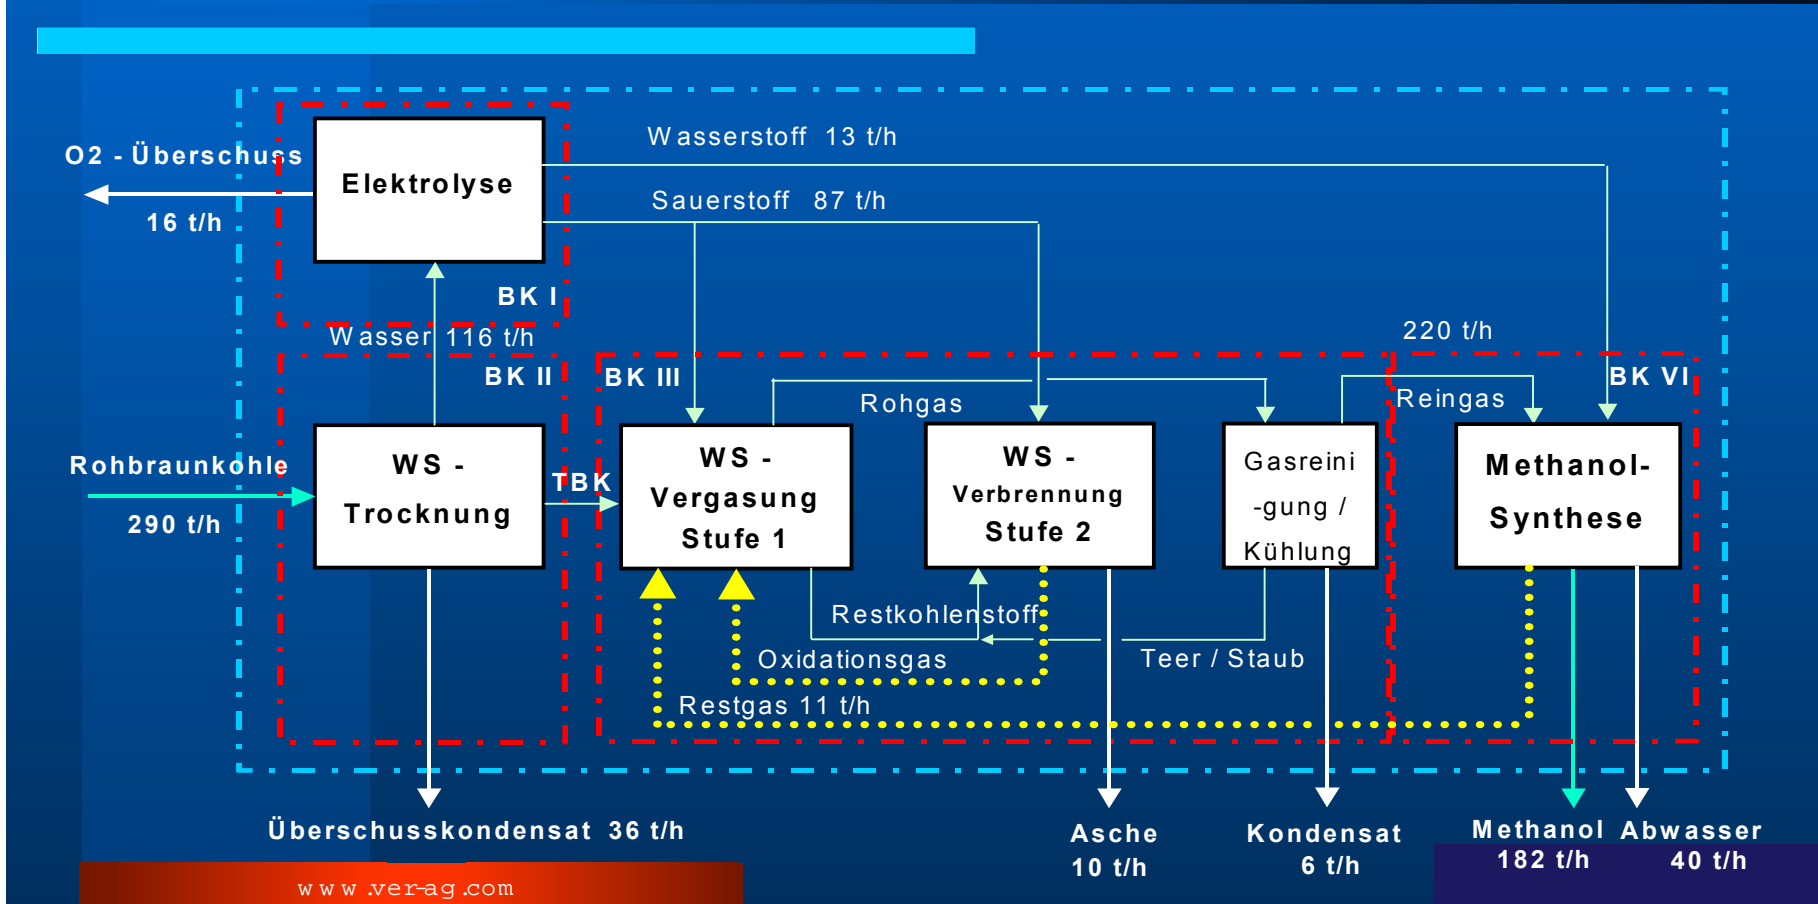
Wasserstoff 13 t/h

O2 - Überschuss

16 t/h

Elektrolyse

Sauerstoff 87 t/h

BK I

Wasser 116 t/h

220 t/h

BK II

BK III

BK VI

Rohgas

Reingas

Rohbraunkohle

290 t/h

WS - Trocknung

TBK

WS - Vergasung Stufe 1

WS - Verbrennung Stufe 2

Gasreini -gung / Kühlung

Methanol-Synthese

Restkohlenstoff

Oxidationsgas

Teer / Staub

Restgas 11 t/h

Überschusskondensat 36 t/h

Asche 10 t/h

Kondensat 6 t/h

Methanol 182 t/h

Abwasser 40 t/h

www.ver-ag.com